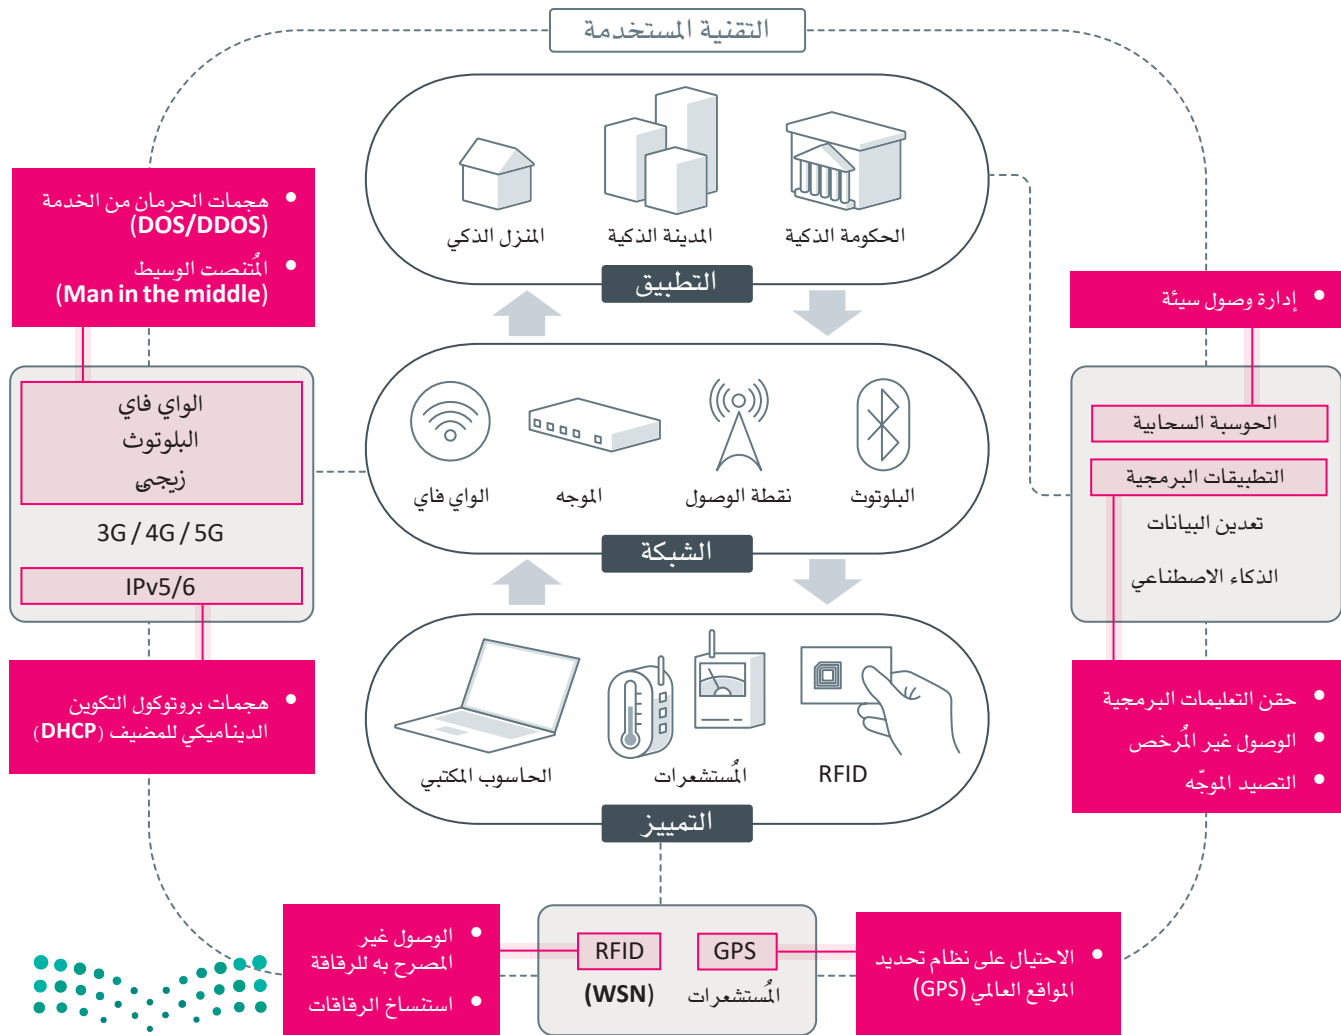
التقنية المستخدمة

المنزل الذكي
المدينة الذكية
الحكومة الذكية
التطبيق

الواي فاي
الموجه
نقطة الوصول
البلوتوث
الشبكة

الحاسوب المكتبي
المُستشعرات
RFID
التمييز

• هجمات الحرمان من الخدمة (DOS/DDOS)
• المُتنصت الوسيط (Man in the middle)

الواي فاي
البلوتوث
زيجبي
3G / 4G / 5G
IPv5/6

• هجمات بروتوكول التكوين الديناميكي للمضيف (DHCP)

• إدارة وصول سيئة

الحوسبة السحابية
التطبيقات البرمجية
تعدين البيانات
الذكاء الاصطناعي

• حقن التعليمات البرمجية
• الوصول غير المُرخص
• التصيد الموجّه

• الوصول غير المصرح به للرقاقة
• استنساخ الرقاقات

RFID
GPS
(WSN)
المُستشعرات

• الاحتيال على نظام تحديد المواقع العالمي (GPS)